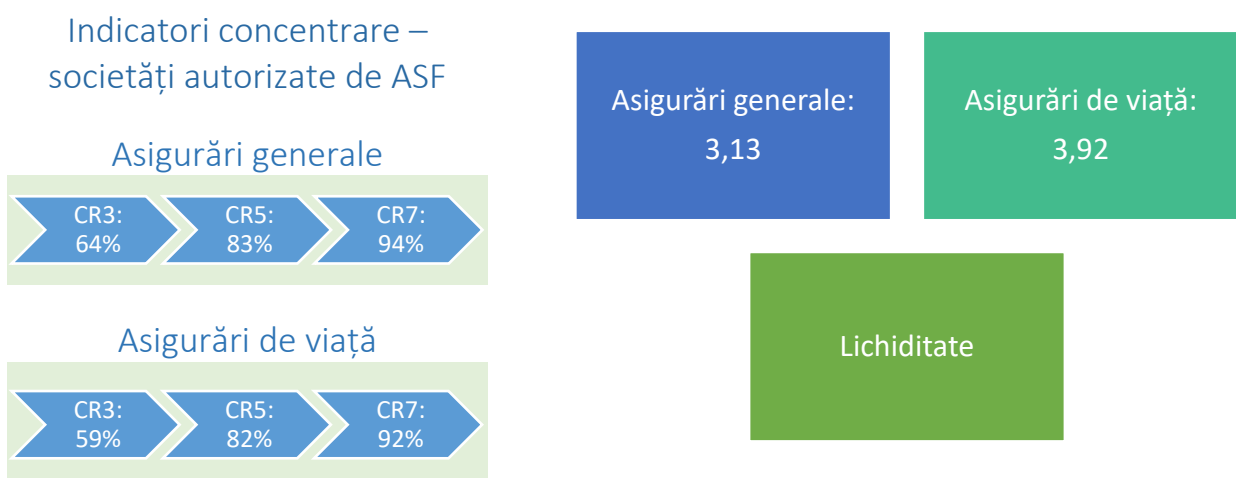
Indicatori concentrare – societăți autorizate de ASF

Asigurări generale

CR3: 64%

CR5: 83%

CR7: 94%

Asigurări de viață

CR3: 59%

CR5: 82%

CR7: 92%

Asigurări generale: 3,13

Asigurări de viață: 3,92

Lichiditate